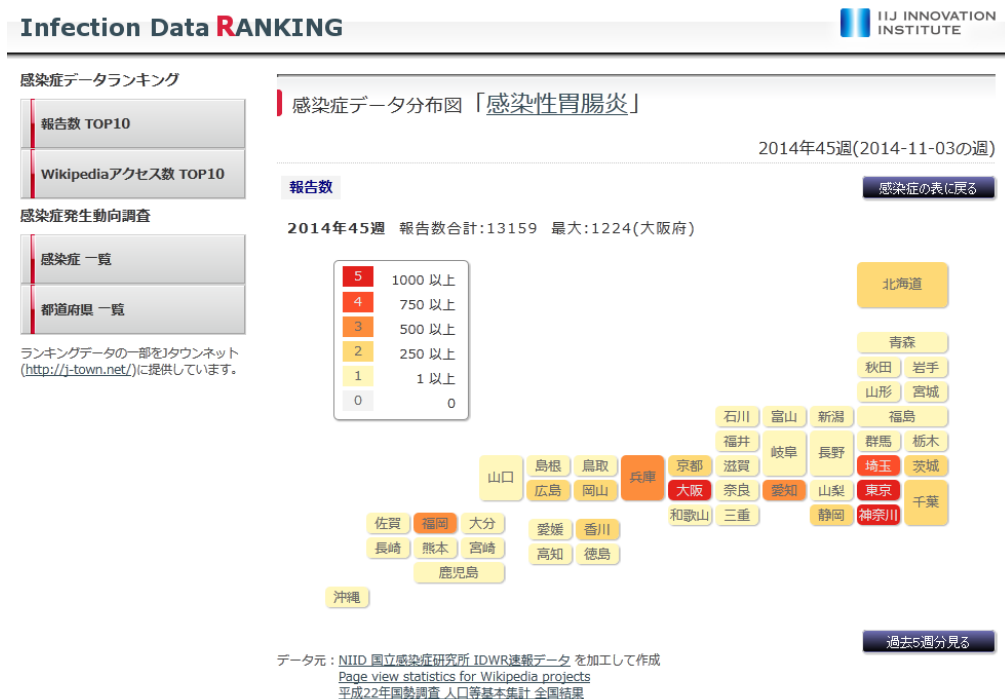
Infection Data RANKING

IIJ INNOVATION INSTITUTE

感染症データランキング

報告数 TOP10

Wikipediaアクセス数 TOP10

感染症発生動向調査

感染症 一覧

都道府県 一覧

ランキングデータの一部をJタウンネット(http://j-town.net/)に提供しています。

感染症データ分布図「感染性胃腸炎」

2014年45週(2014-11-03の週)

報告数

感染症の表に戻る

2014年45週 報告数合計:13159 最大:1224(大阪府)

| | |
|---|---|
| 5 | 1000 以上 |
| 4 | 750 以上 |
| 3 | 500 以上 |
| 2 | 250 以上 |
| 1 | 1 以上 |
| 0 | 0 |

北海道

青森

秋田 岩手

山形 宮城

石川 富山 新潟 福島

福井 岐阜 長野 群馬 栃木

山口 島根 鳥取 兵庫 京都 滋賀 埼玉 茨城

広島 岡山 大阪 奈良 愛知 山梨 東京 千葉

和歌山 三重 静岡 神奈川

佐賀 福岡 大分 愛媛 香川

長崎 熊本 宮崎 高知 徳島

鹿児島

沖縄

過去5週分見る

データ元:NIID 国立感染症研究所 IDWR速報データ を加工して作成
Page view statistics for Wikipedia projects
平成22年国勢調査 人口等基本集計 全国結果